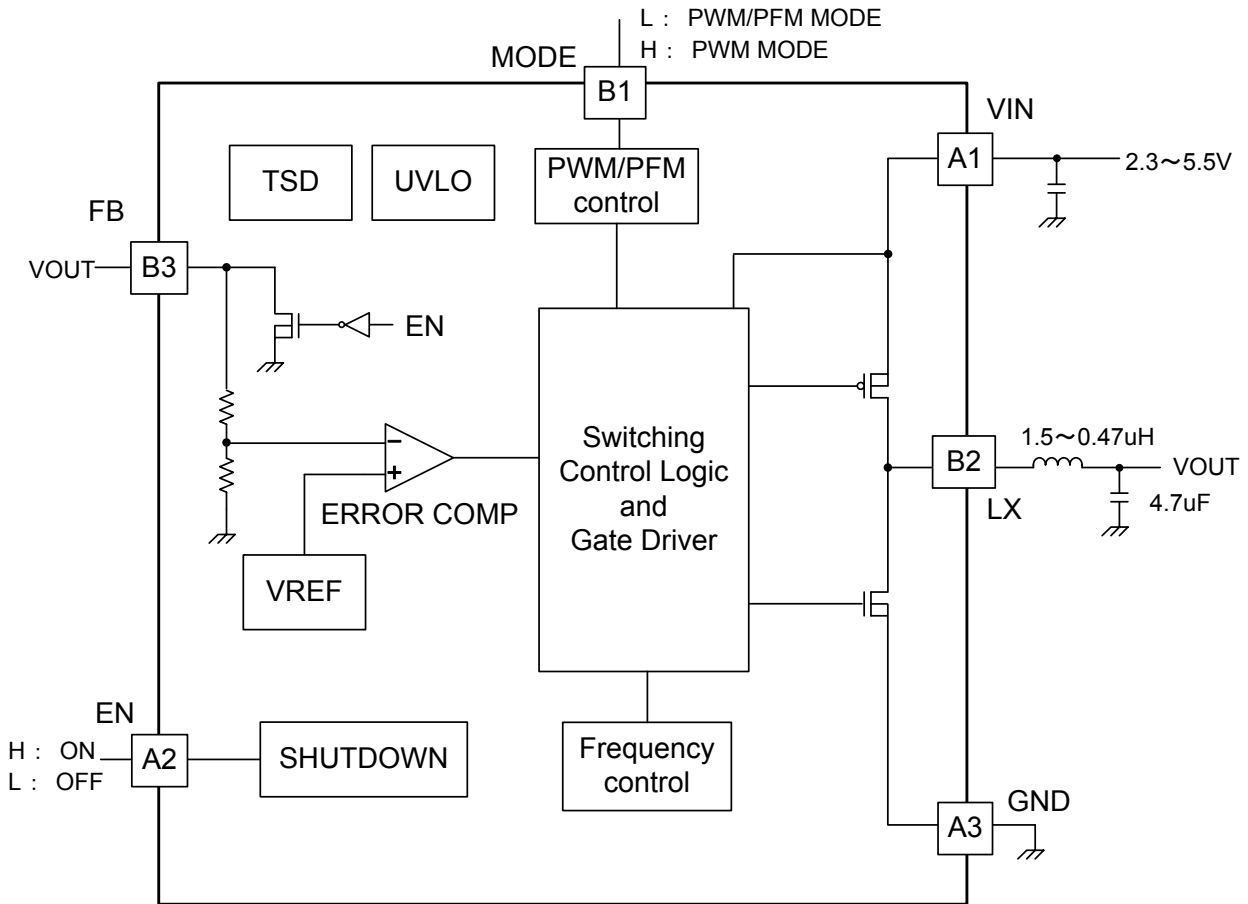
L : PWM/PFM MODE
H : PWM MODE
MODE
B1
VIN
A1
2.3～5.5V
TSD
UVLO
PWM/PFM control
FB
VOUT
B3
EN
−
+
ERROR COMP
VREF
Switching Control Logic and Gate Driver
1.5～0.47uH
B2
VOUT
LX
4.7uF
EN
H : ON
L : OFF
A2
SHUTDOWN
Frequency control
GND
A3